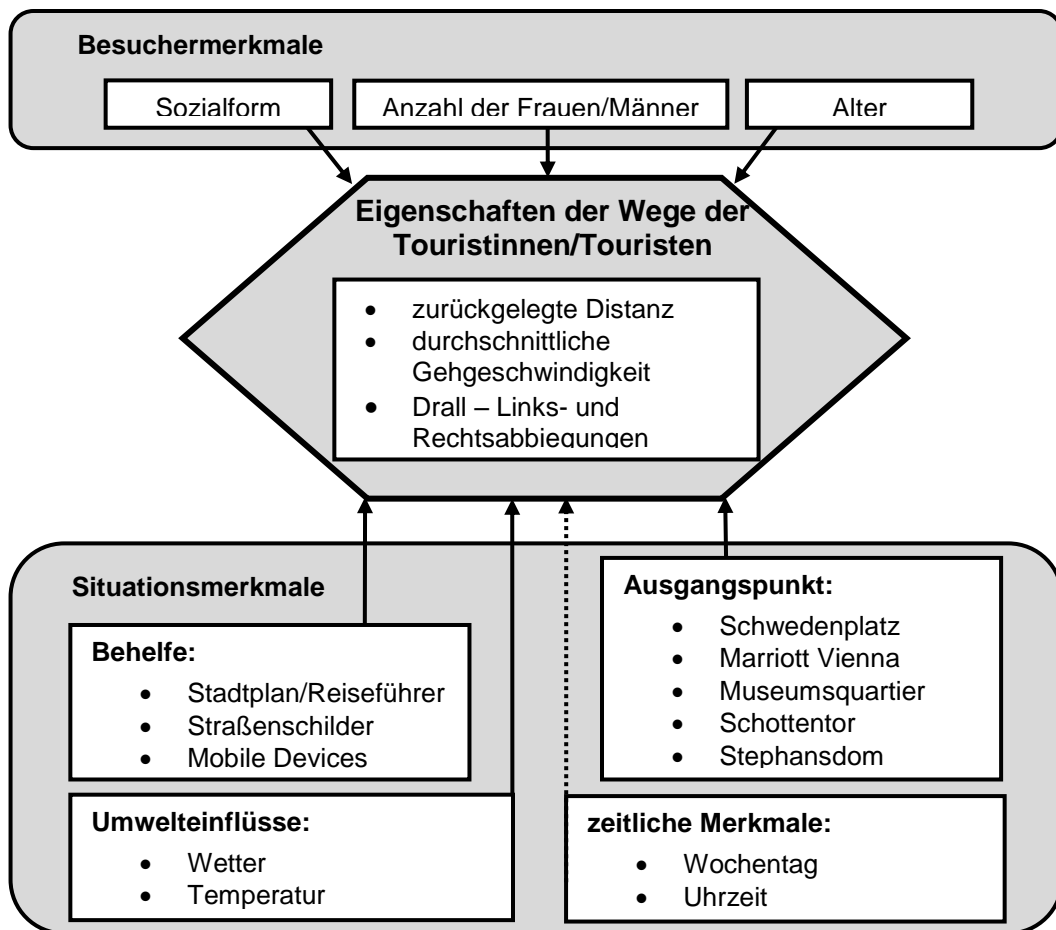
Besuchermerkmale

Sozialform

Anzahl der Frauen/Männer

Alter

Eigenschaften der Wege der Touristinnen/Touristen

- zurückgelegte Distanz
- durchschnittliche Gehgeschwindigkeit
- Drall – Links- und Rechtsabbiegungen

Situationsmerkmale

Behelfe:
- Stadtplan/Reiseführer
- Straßenschilder
- Mobile Devices

Umwelteinflüsse:
- Wetter
- Temperatur

Ausgangspunkt:
- Schwedenplatz
- Marriott Vienna
- Museumsquartier
- Schottentor
- Stephansdom

zeitliche Merkmale:
- Wochentag
- Uhrzeit